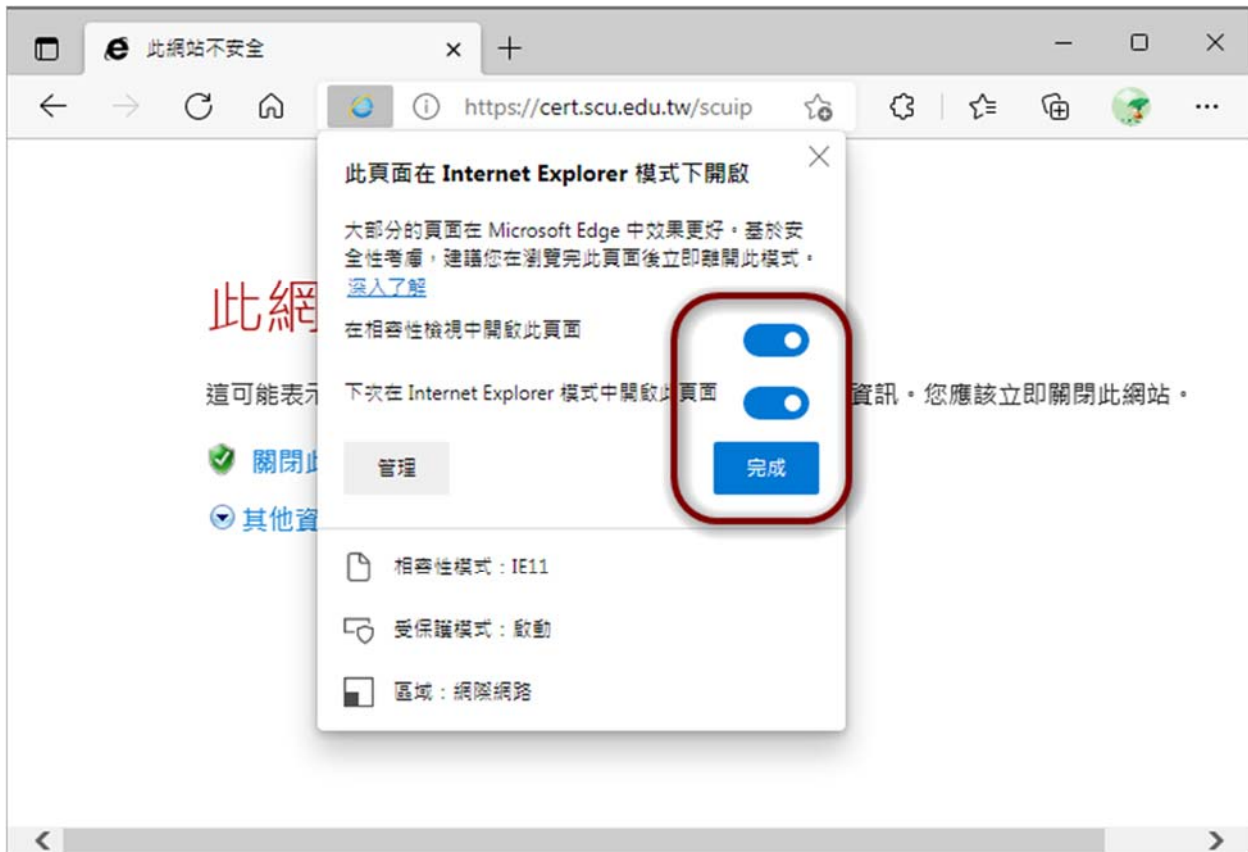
此網站不安全

https://cert.scu.edu.tw/scuip

此頁面在 Internet Explorer 模式下開啟

大部分的頁面在 Microsoft Edge 中效果更好。基於安全性考慮，建議您在瀏覽完此頁面後立即離開此模式。
深入了解

在相容性檢視中開啟此頁面

下次在 Internet Explorer 模式中開啟此頁面

管理

完成

相容性模式：IE11

受保護模式：啟動

區域：網際網路

此網

這可能表示 資訊。您應該立即關閉此網站。

關閉此

其他資